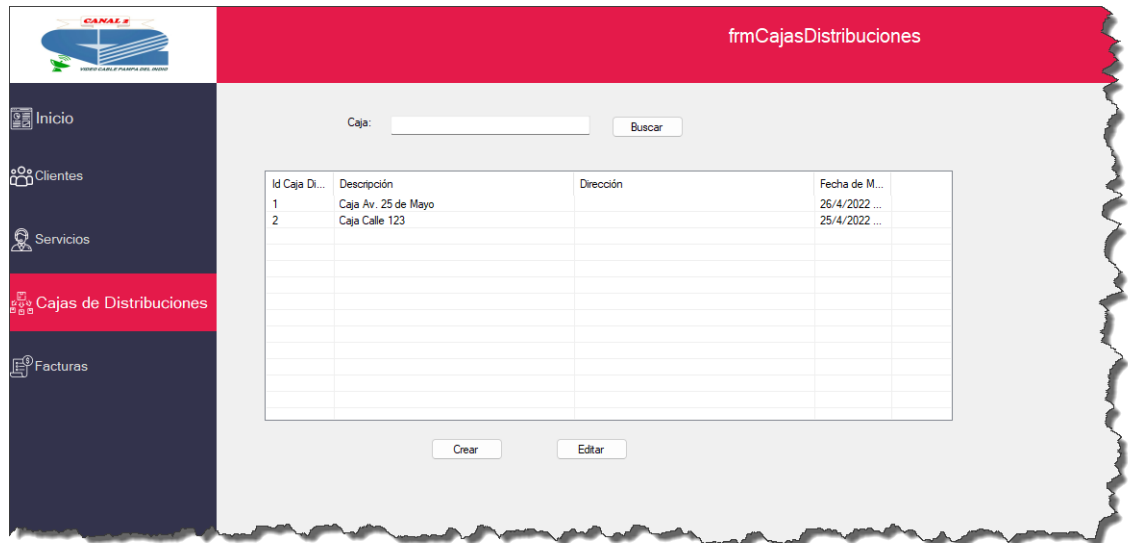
CANAL 2
VIDEO CABLE PAMPA DEL INDIO

frmCajasDistribuciones

Inicio

Clientes

Servicios

Cajas de Distribuciones

Facturas

Caja:

Buscar

| Id Caja Di... | Descripción | Dirección | Fecha de M... |
|---|---|---|---|
| 1 | Caja Av. 25 de Mayo | | 26/4/2022 ... |
| 2 | Caja Calle 123 | | 25/4/2022 ... |

Crear

Editar